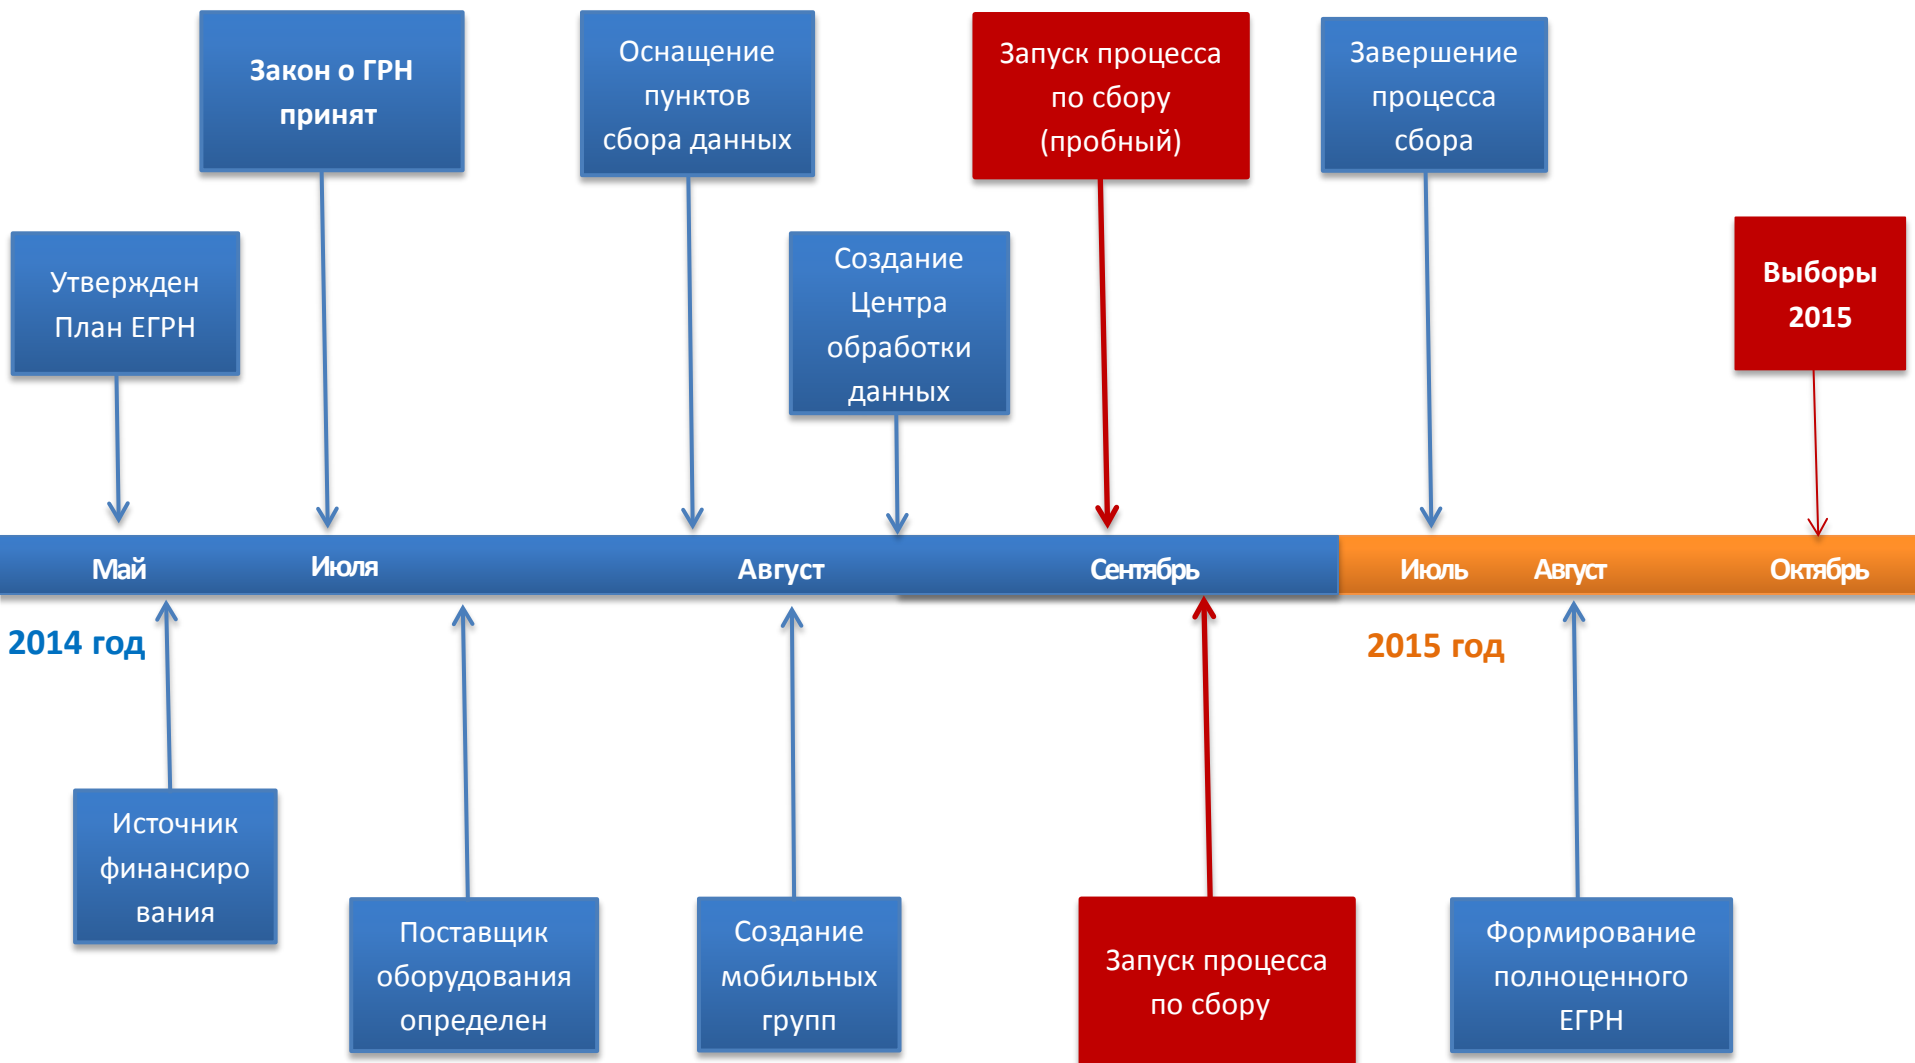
Закон о ГРН принят

Оснащение пунктов сбора данных

Запуск процесса по сбору (пробный)

Завершение процесса сбора

Утвержден План ЕГРН

Создание Центра обработки данных

Выборы 2015

Май

Июля

Август

Сентябрь

Июль

Август

Октябрь

2014 год

2015 год

Источник финансирования

Поставщик оборудования определен

Создание мобильных групп

Запуск процесса по сбору

Формирование полноценного ЕГРН